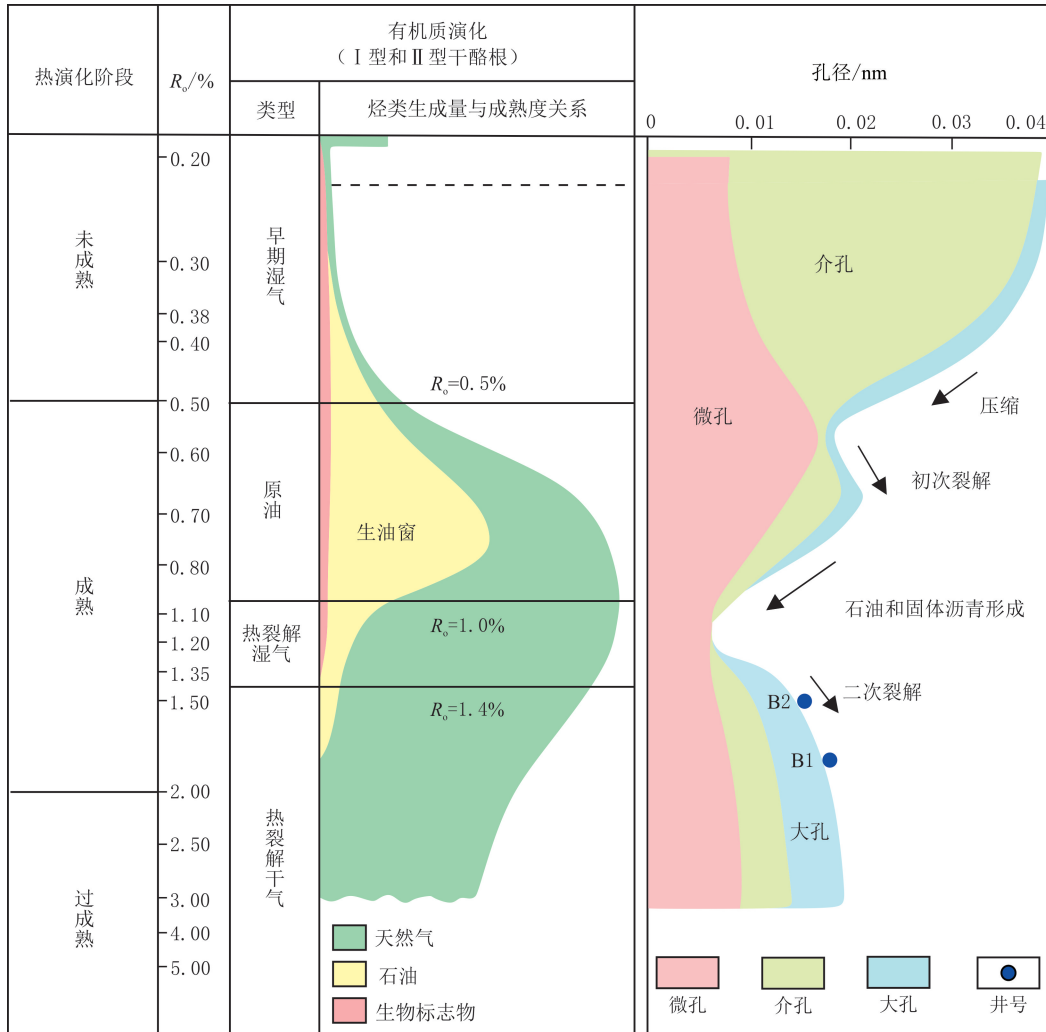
| 热演化阶段 | $R_o$/% | 有机质演化（Ⅰ型和Ⅱ型干酪根） 类型 | 烃类生成量与成熟度关系 |
|---|---|---|---|
| 未成熟 | 0.20 0.30 0.38 0.40 | 早期湿气 | $R_o$=0.5% |
| 成熟 | 0.50 0.60 0.70 0.80 1.10 1.20 1.35 | 原油 热裂解湿气 | 生油窗 $R_o$=1.0% |
| 过成熟 | 1.50 2.00 2.50 3.00 4.00 5.00 | 热裂解干气 | $R_o$=1.4% |

天然气
石油
生物标志物

孔径/nm
0 0.01 0.02 0.03 0.04

介孔
压缩
微孔
初次裂解
石油和固体沥青形成
二次裂解
B2
B1
大孔

微孔 介孔 大孔 井号